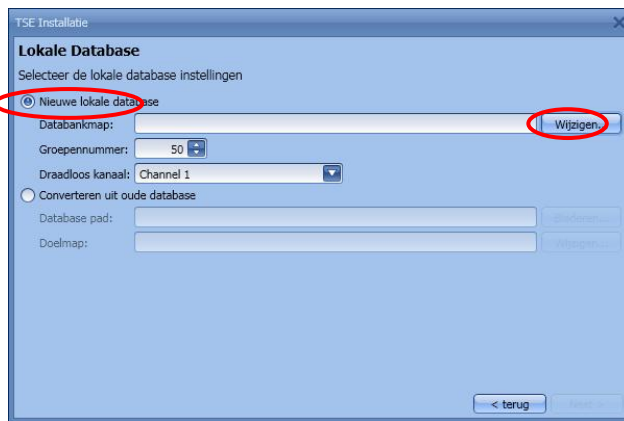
TSE Installatie

Lokale Database

Selecteer de lokale database instellingen

Nieuwe lokale database

Databankmap:

Wijzigen..

Groepennummer: 50

Draadloos kanaal: Channel 1

Converteren uit oude database

Database pad:

Bladeren...

Doelmap:

Wijzigen...

< terug

Next >